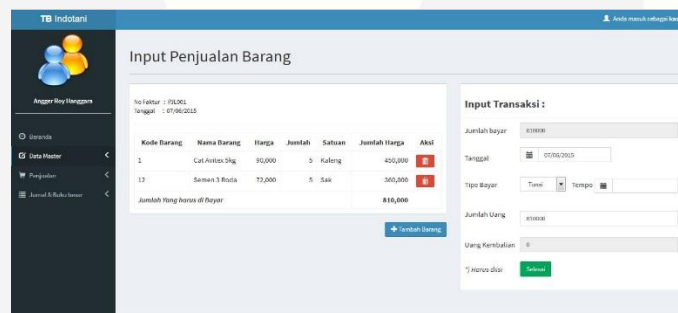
TB Indotani

Anda masuk sebagai ka

Angger Roy Hanggara

Beranda
Data Master
Penjualan
Jurnal & Buku besar

Input Penjualan Barang

No Faktur : PJL061
Tanggal : 07/06/2015

| Kode Barang | Nama Barang | Harga | Jumlah | Satuan | Jumlah Harga | Aksi |
|---|---|---|---|---|---|---|
| 1 | Cat Avitex 5kg | 90,000 | 5 | Kaleng | 450,000 | |
| 12 | Semen 3 Roda | 72,000 | 5 | Sak | 360,000 | |
| Jumlah Yang harus di Bayar | | | | | 810,000 | |

Tambah Barang

Input Transaksi :

Jumlah bayar 810000
Tanggal 07/06/2015
Tipe Bayar Tunai Tempo
Jumlah Uang 810000
Uang Kembalian 0
*) Harus diisi Selesai